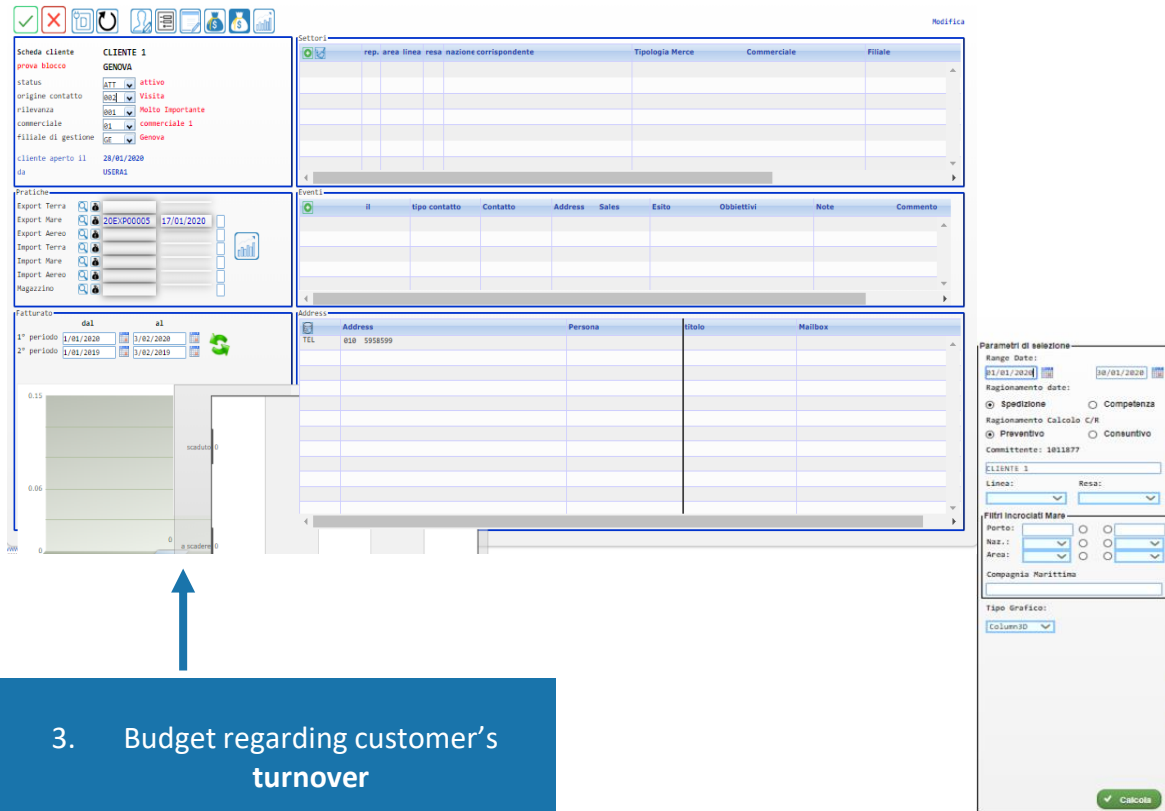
Modifica

Scheda cliente CLIENTE 1
prova blocco GENOVA
status ATT attivo
origine contatto 002 Visita
rilevanza 001 Molto Importante
commerciale 01 commerciale 1
filiale di gestione GE Genova
cliente aperto il 28/01/2020
da USERA1

Settori

| rep. | area | linea | resa | nazione corrispondente | Tipologia Merce | Commerciale | Filiale |
|---|---|---|---|---|---|---|---|

Pratiche
Export Terra
Export Mare 20EXP00005 17/01/2020
Export Aereo
Import Terra
Import Mare
Import Aereo
Magazzino

Eventi

| il | tipo contatto | Contatto | Address | Sales | Esito | Obbiettivi | Note | Commento |
|---|---|---|---|---|---|---|---|---|

Fatturato
dal al
1° periodo 1/01/2020 3/02/2020
2° periodo 1/01/2019 3/02/2019

Address

| | Address | Persona | titolo | Mailbox |
|---|---|---|---|---|
| TEL | 010 5958599 | | | |

0.15
0.06
0
scaduto 0
0
a scadere 0

Parametri di selezione
Range Date:
01/01/2020 30/01/2020
Ragionamento date:
Spedizione Competenza
Ragionamento Calcolo C/R
Preventivo Consuntivo
Committente: 1011877
CLIENTE 1
Linea: Resa:
Filtri Incrociati Mare
Porto:
Naz.:
Area:
Compagnia Marittima
Tipo Grafico:
Column3D
Calcola

3. Budget regarding customer's **turnover**